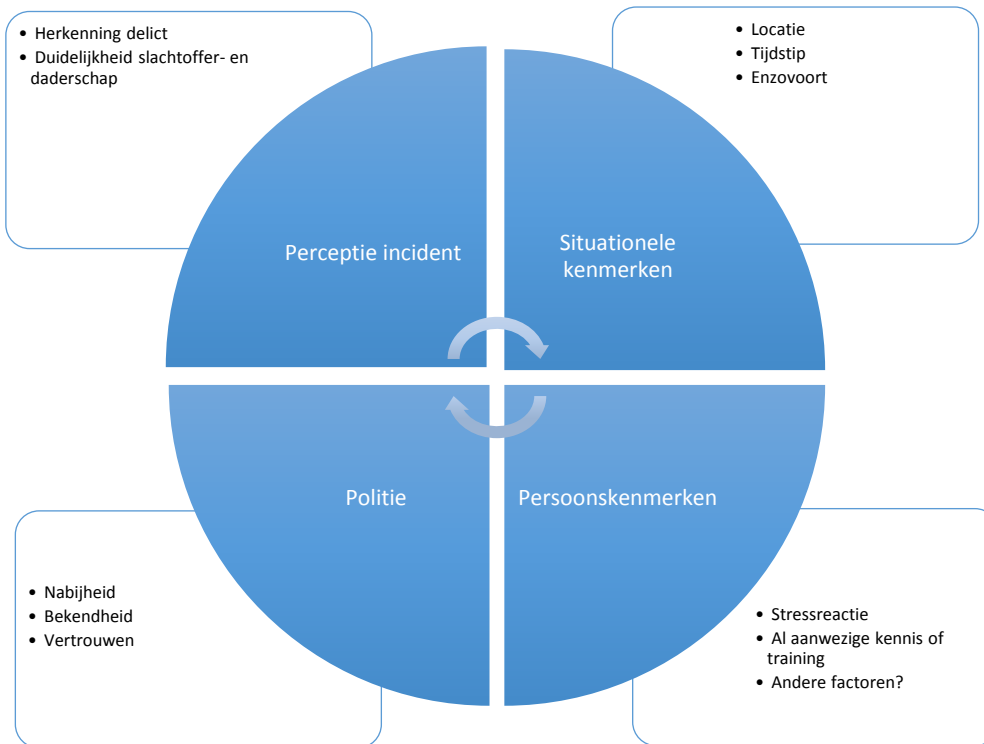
- Herkenning delict
- Duidelijkheid slachtoffer- en daderschap

- Locatie
- Tijdstip
- Enzovoort

Perceptie incident

Situationele kenmerken

Politie

Persoonskenmerken

- Nabijheid
- Bekendheid
- Vertrouwen

- Stressreactie
- Al aanwezige kennis of training
- Andere factoren?